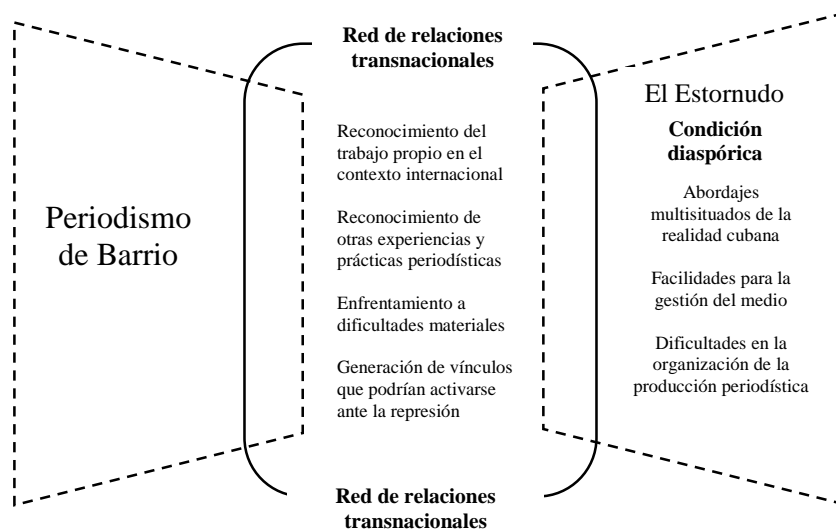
Periodismo de Barrio

Red de relaciones transnacionales

Reconocimiento del trabajo propio en el contexto internacional

Reconocimiento de otras experiencias y prácticas periodísticas

Enfrentamiento a dificultades materiales

Generación de vínculos que podrían activarse ante la represión

Red de relaciones transnacionales

El Estornudo

Condición diaspórica

Abordajes multisituados de la realidad cubana

Facilidades para la gestión del medio

Dificultades en la organización de la producción periodística